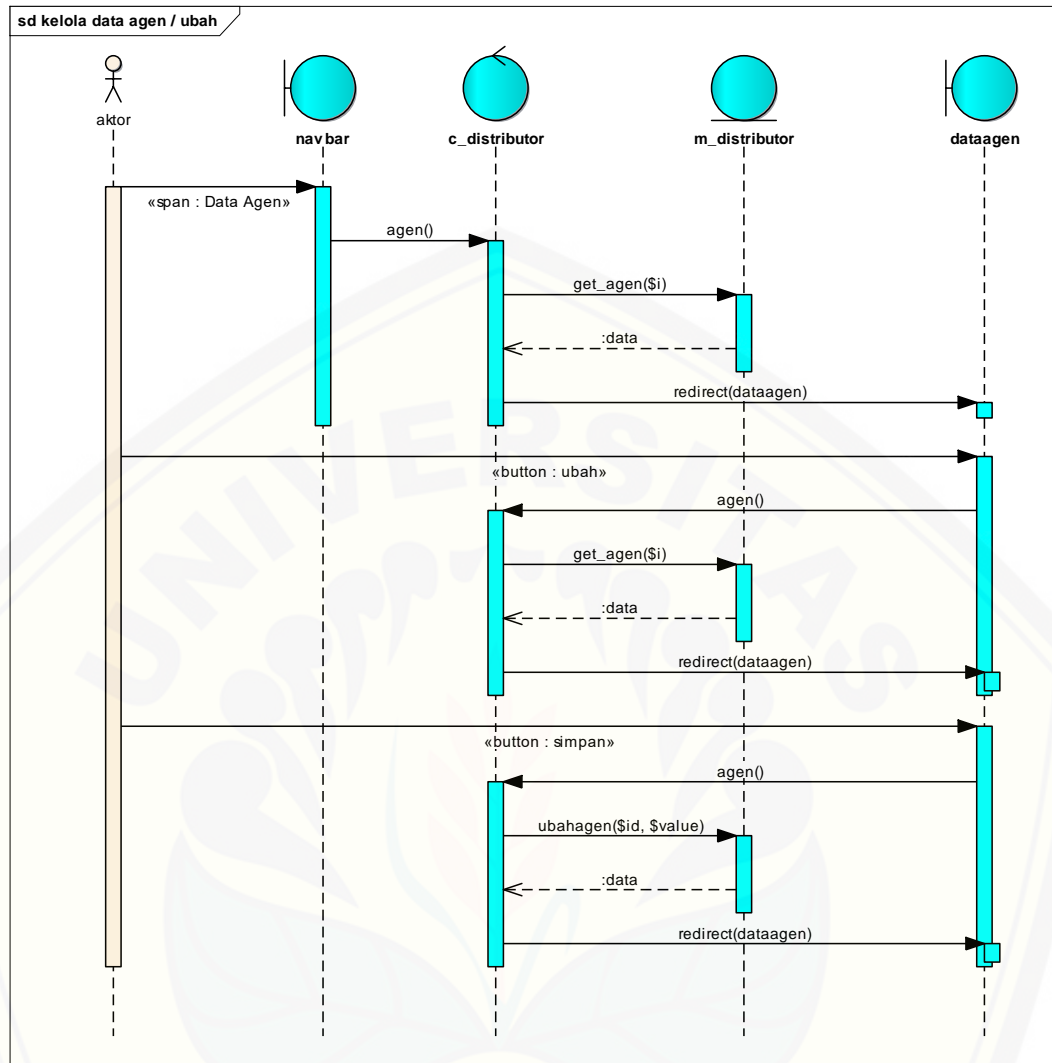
sd kelola data agen / ubah

aktor

navbar

c_distributor

m_distributor

dataagen

«span : Data Agen»

agen()

get_agen($i)

:data

redirect(dataagen)

«button : ubah»

agen()

get_agen($i)

:data

redirect(dataagen)

«button : simpan»

agen()

ubahagen($id, $value)

:data

redirect(dataagen)